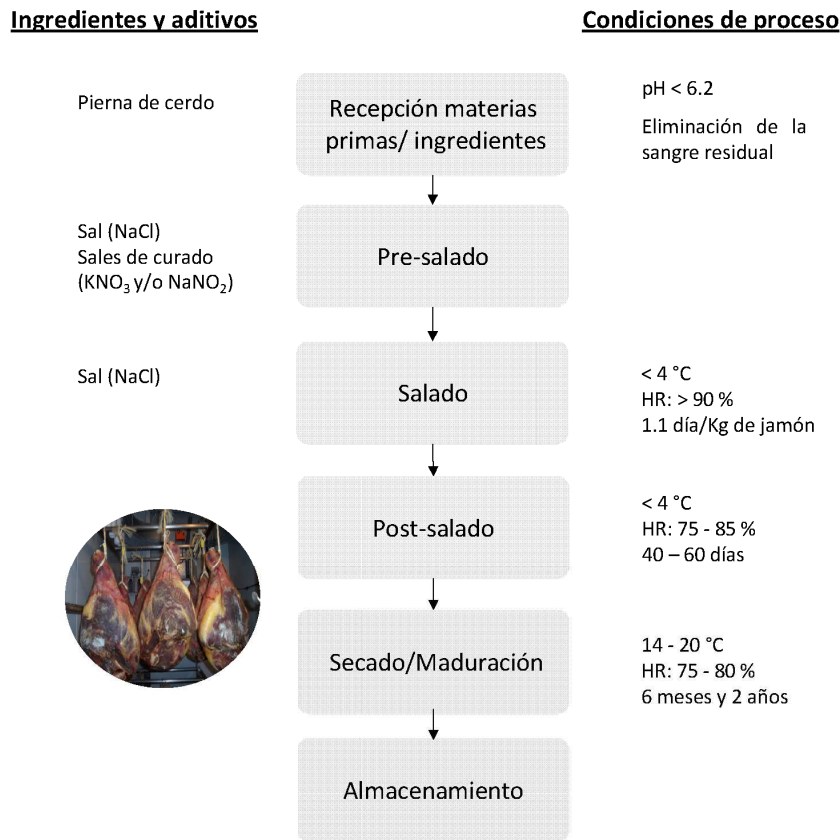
Ingredientes y aditivos

Condiciones de proceso

Pierna de cerdo

Recepción materias primas/ ingredientes

pH < 6.2

Eliminación de la sangre residual

Sal (NaCl)
Sales de curado ($KNO_3$ y/o $NaNO_2$)

Pre-salado

Sal (NaCl)

Salado

< 4 °C
HR: > 90 %
1.1 día/Kg de jamón

Post-salado

< 4 °C
HR: 75 - 85 %
40 – 60 días

Secado/Maduración

14 - 20 °C
HR: 75 - 80 %
6 meses y 2 años

Almacenamiento